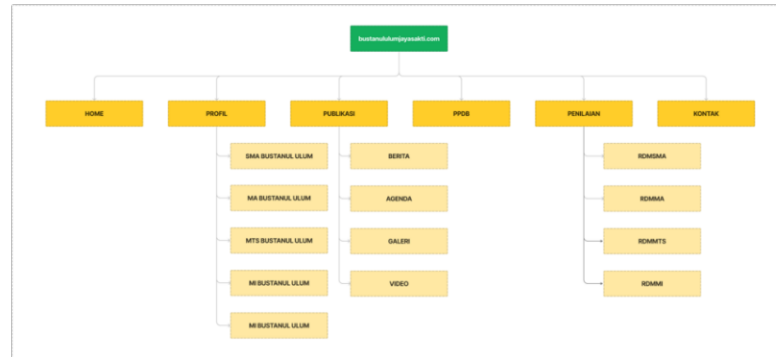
bustanululumjayasakti.com

HOME

PROFIL

SMA BUSTANUL ULUM

MA BUSTANUL ULUM

MTS BUSTANUL ULUM

MI BUSTANUL ULUM

MI BUSTANUL ULUM

PUBLIKASI

BERITA

AGENDA

GALERI

VIDEO

PPDB

PENILAIAN

RDMSMA

RDMMA

RDMMTS

RDMMI

KONTAK